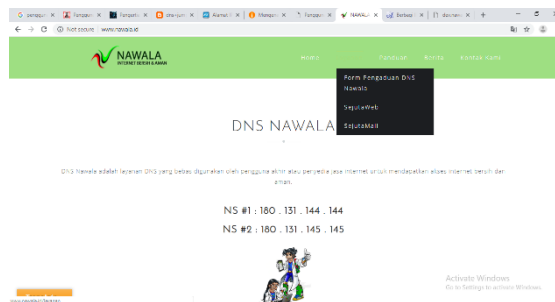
pengaduan | Pengaduan | Pengaduan | dns-nawala | Alamat IP | Mengapa | Pengaduan | NAWALA | Berbagai | dochan

Not secure | www.nawala.id

NAWALA
INTERNET BERSIH & AMAN

Home   Panduan   Berita   Kontak Kami

Form Pengaduan DNS Nawala
SejutaWeb
SejutaMail

DNS NAWALA

DNS Nawala adalah layanan DNS yang bebas digunakan oleh pengguna akhir atau penyedia jasa internet untuk mendapatkan akses internet bersih dan aman.

NS #1 : 180 . 131 . 144 . 144

NS #2 : 180 . 131 . 145 . 145

Activate Windows
Go to Settings to activate Windows.

www.nawala.id/#pengaduan